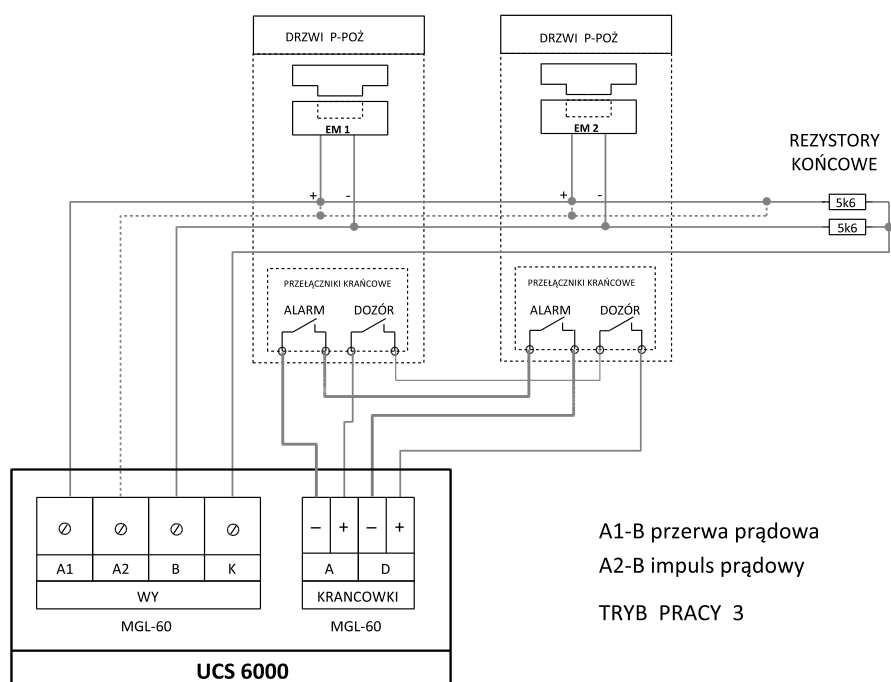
DRZWI P-POŻ

DRZWI P-POŻ

EM 1

EM 2

REZYSTORY KOŃCOWE

+ -

+ -

5k6

5k6

PRZEŁĄCZNIKI KRAŃCOWE

ALARM DOZÓR

PRZEŁĄCZNIKI KRAŃCOWE

ALARM DOZÓR

| ⊘ | ⊘ | ⊘ | ⊘ |
|---|---|---|---|
| A1 | A2 | B | K |

WY

MGL-60

| – | + | – | + |
|---|---|---|---|
| A | | D | |

KRANCOWKI

MGL-60

A1-B przerwa prądowa

A2-B impuls prądowy

TRYB PRACY 3

UCS 6000